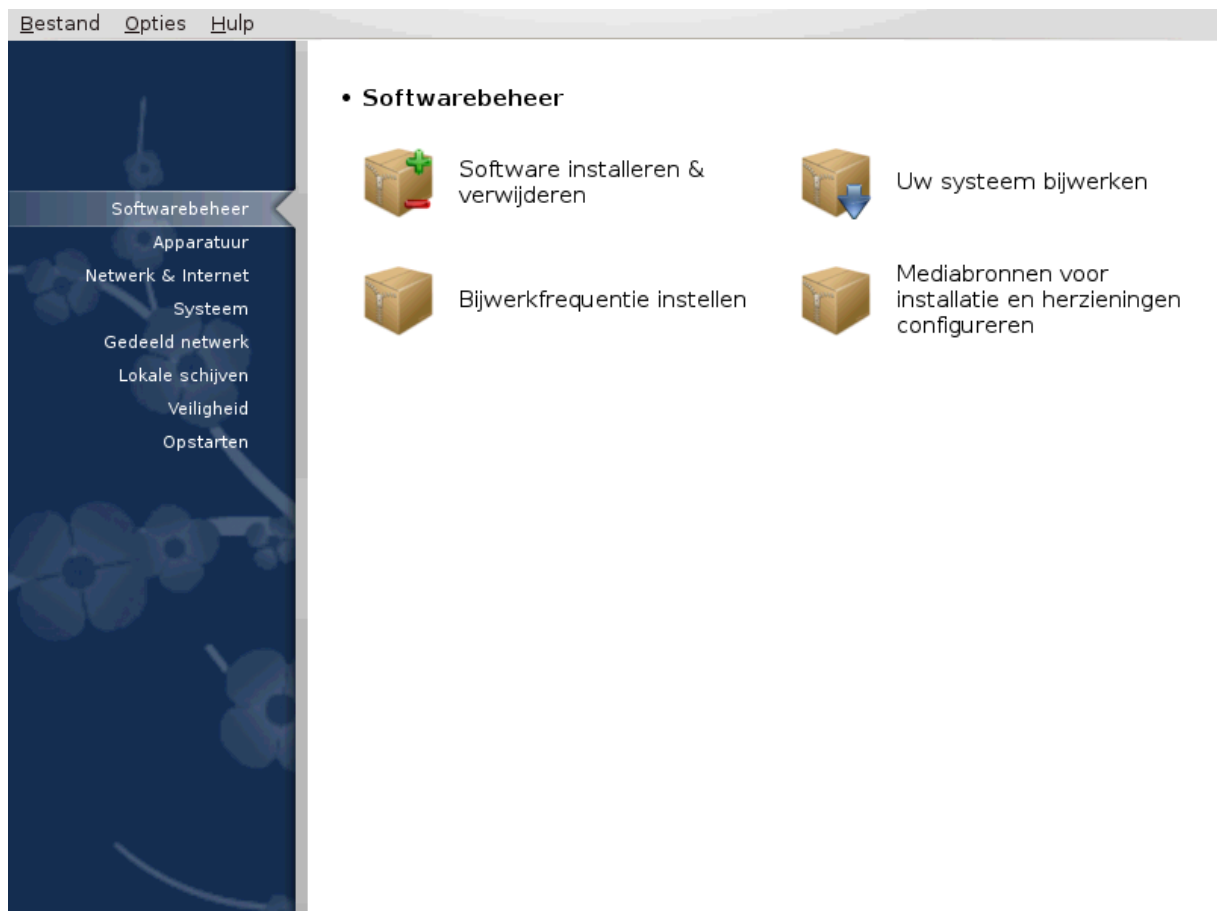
Bestand Opties Hulp

Softwarebeheer
Apparatuur
Netwerk & Internet
Systeem
Gedeeld netwerk
Lokale schijven
Veiligheid
Opstarten

• Softwarebeheer

Software installeren & verwijderen

Uw systeem bijwerken

Bijwerkfrequentie instellen

Mediabronnen voor installatie en herzieningen configureren